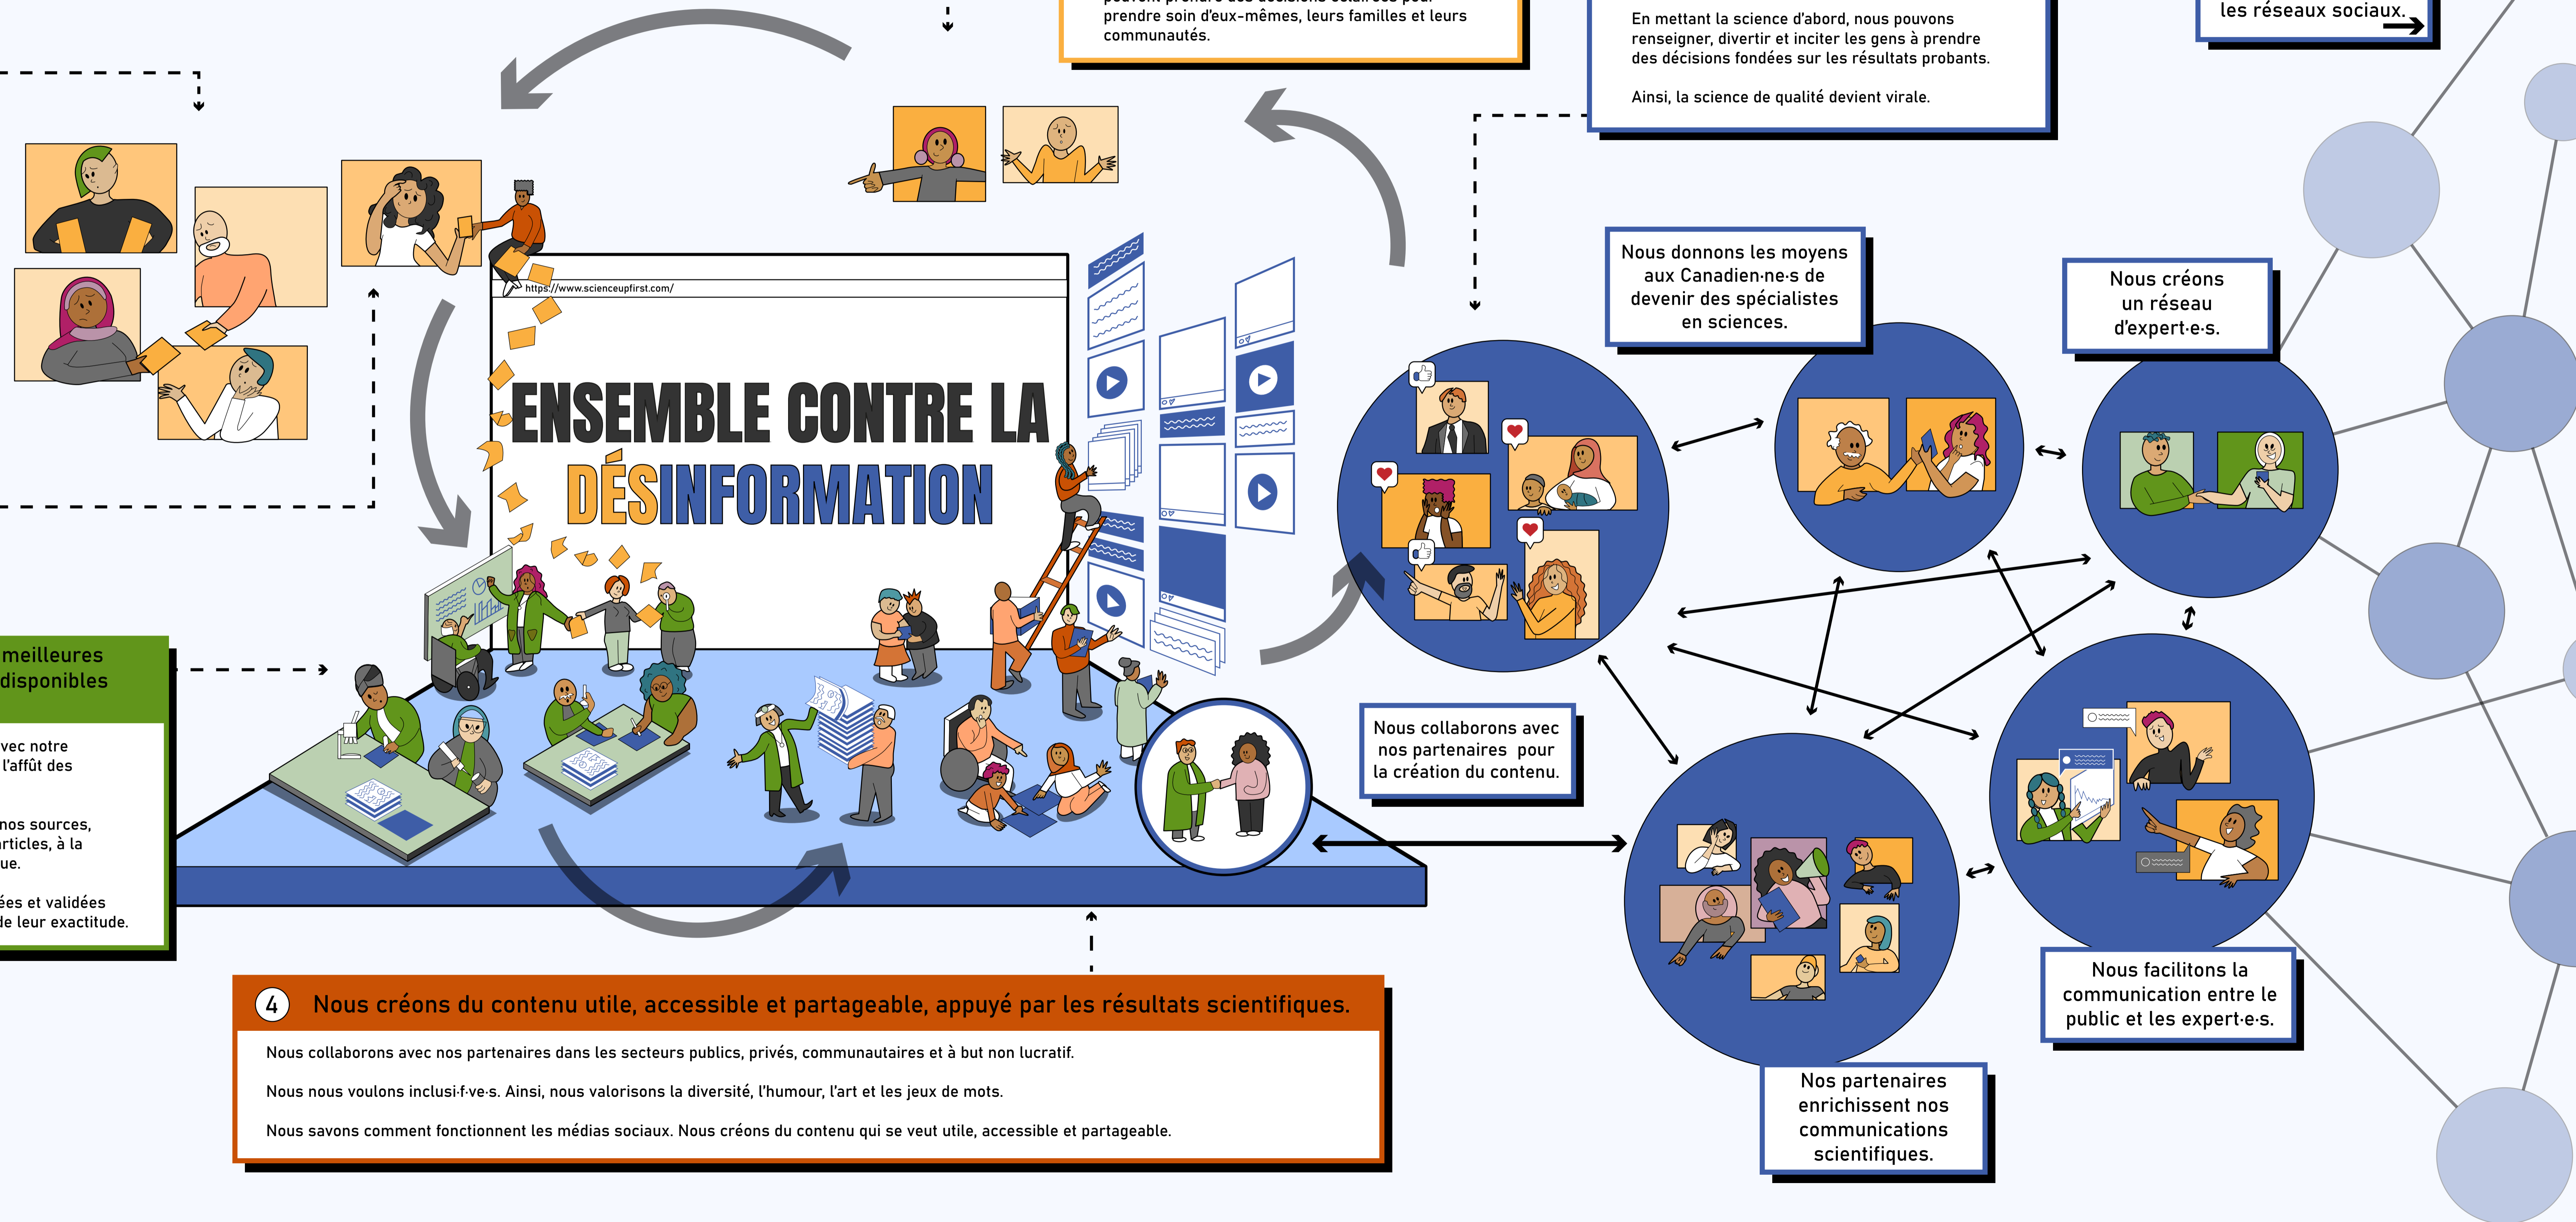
prendre soin d'eux-mêmes, leurs familles et leurs communautés.

En mettant la science d'abord, nous pouvons renseigner, divertir et inciter les gens à prendre des décisions fondées sur les résultats probants.

Ainsi, la science de qualité devient virale.

les réseaux sociaux.

https://www.scienceupfirst.com/

ENSEMBLE CONTRE LA DÉSINFORMATION

Nous donnons les moyens aux Canadien·ne·s de devenir des spécialistes en sciences.

Nous créons un réseau d'expert·e·s.

meilleures disponibles

vec notre l'affût des

nos sources, rticles, à la ue.

ées et validées de leur exactitude.

Nous collaborons avec nos partenaires pour la création du contenu.

Nous facilitons la communication entre le public et les expert·e·s.

Nos partenaires enrichissent nos communications scientifiques.

4 Nous créons du contenu utile, accessible et partageable, appuyé par les résultats scientifiques.

Nous collaborons avec nos partenaires dans les secteurs publics, privés, communautaires et à but non lucratif.

Nous nous voulons inclusi·f·ve·s. Ainsi, nous valorisons la diversité, l'humour, l'art et les jeux de mots.

Nous savons comment fonctionnent les médias sociaux. Nous créons du contenu qui se veut utile, accessible et partageable.